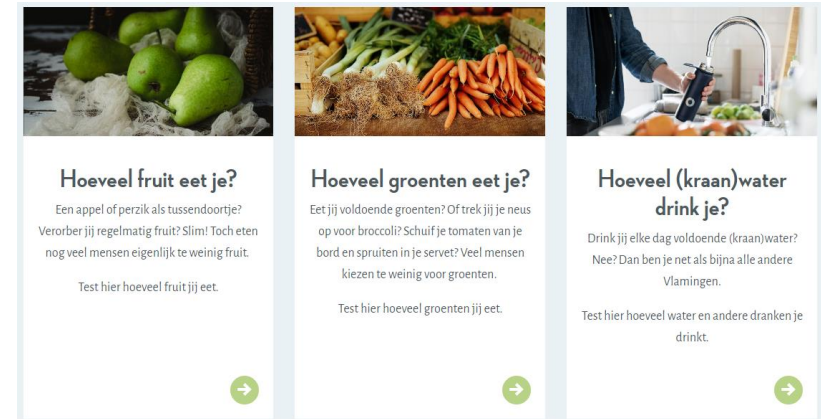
Hoeveel fruit eet je?

Een appel of perzik als tussendoortje? Verorber jij regelmatig fruit? Slim! Toch eten nog veel mensen eigenlijk te weinig fruit.

Test hier hoeveel fruit jij eet.

Hoeveel groenten eet je?

Eet jij voldoende groenten? Of trek jij je neus op voor broccoli? Schuif je tomaten van je bord en spruiten in je servet? Veel mensen kiezen te weinig voor groenten.

Test hier hoeveel groenten jij eet.

Hoeveel (kraan)water drink je?

Drink jij elke dag voldoende (kraan)water? Nee? Dan ben je net als bijna alle andere Vlamingen.

Test hier hoeveel water en andere dranken je drinkt.